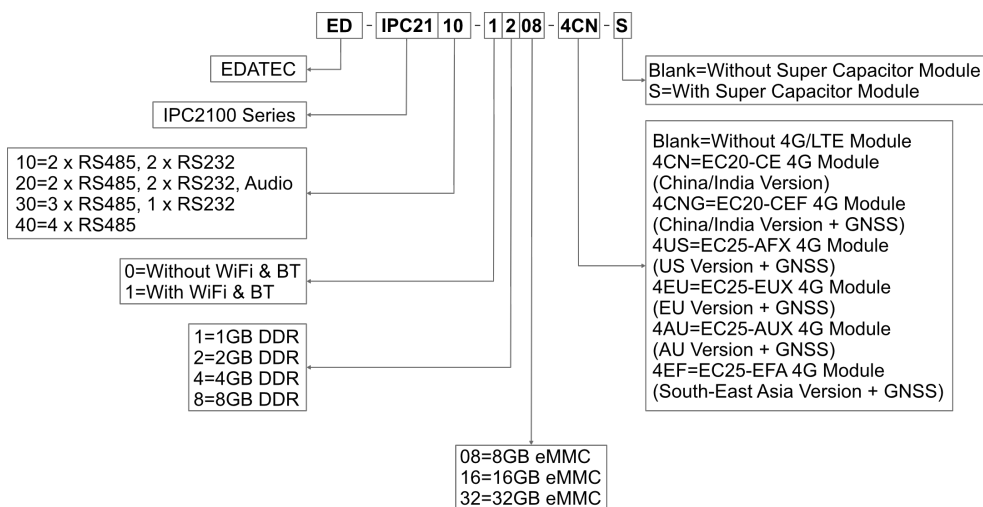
ED - IPC21 10 - 1 2 08 - 4CN - S

EDATEC

IPC2100 Series

10=2 x RS485, 2 x RS232
20=2 x RS485, 2 x RS232, Audio
30=3 x RS485, 1 x RS232
40=4 x RS485

0=Without WiFi & BT
1=With WiFi & BT

1=1GB DDR
2=2GB DDR
4=4GB DDR
8=8GB DDR

08=8GB eMMC
16=16GB eMMC
32=32GB eMMC

Blank=Without Super Capacitor Module
S=With Super Capacitor Module

Blank=Without 4G/LTE Module
4CN=EC20-CE 4G Module (China/India Version)
4CNG=EC20-CEF 4G Module (China/India Version + GNSS)
4US=EC25-AFX 4G Module (US Version + GNSS)
4EU=EC25-EUX 4G Module (EU Version + GNSS)
4AU=EC25-AUX 4G Module (AU Version + GNSS)
4EF=EC25-EFA 4G Module (South-East Asia Version + GNSS)